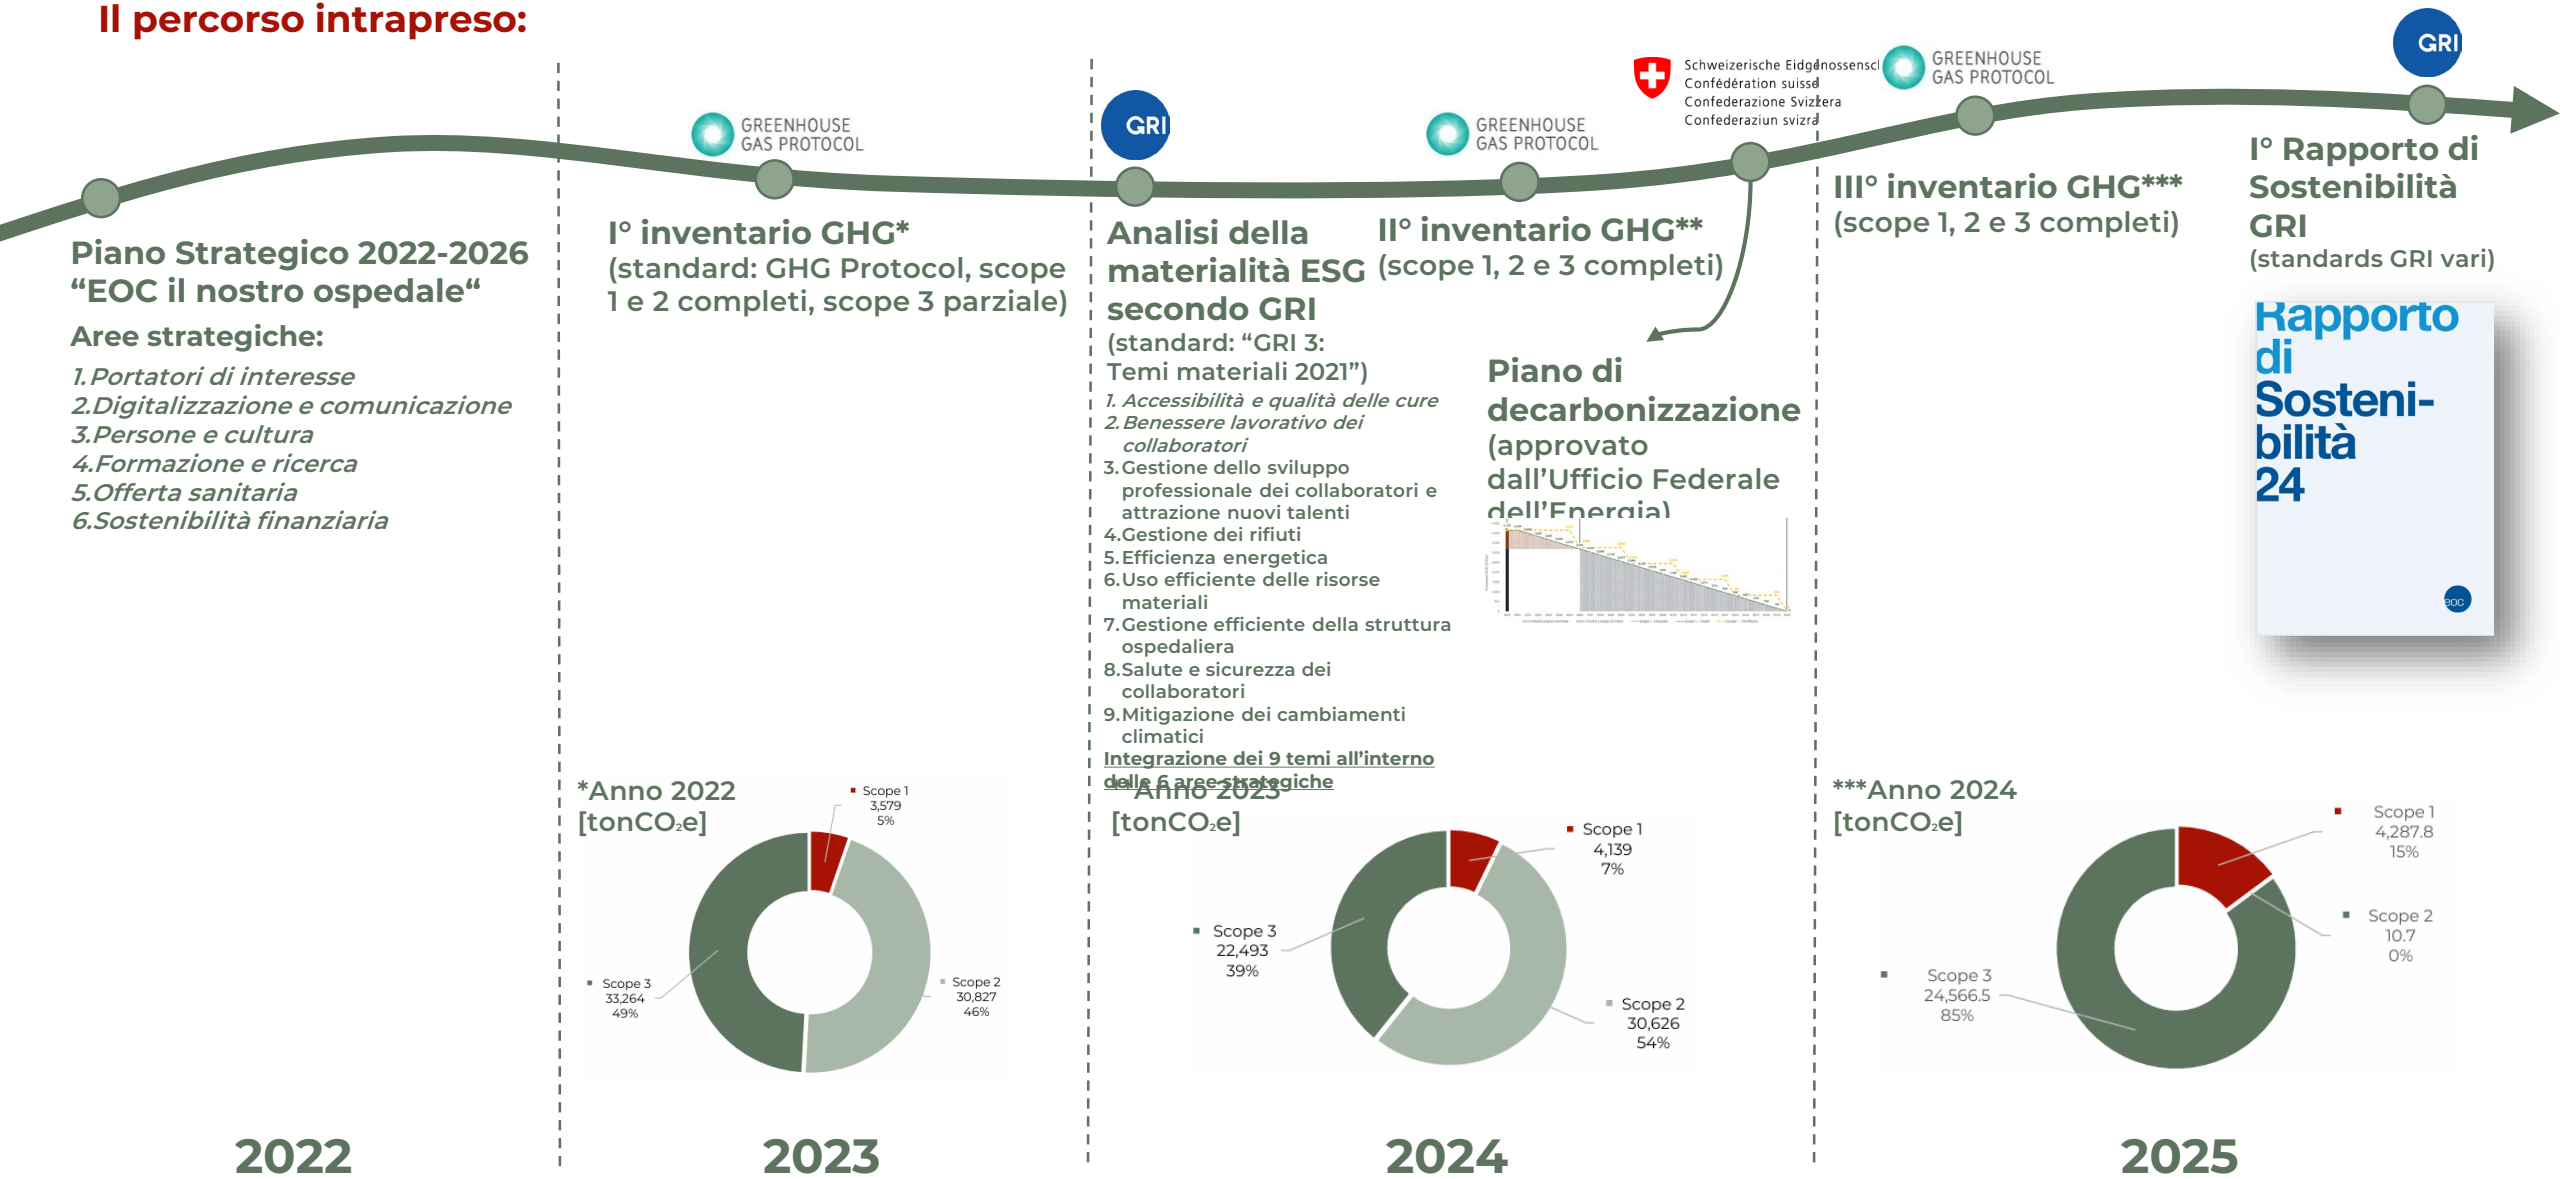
Il percorso intrapreso:

Piano Strategico 2022-2026 “EOC il nostro ospedale“

Aree strategiche:

1. Portatori di interesse
2. Digitalizzazione e comunicazione
3. Persone e cultura
4. Formazione e ricerca
5. Offerta sanitaria
6. Sostenibilità finanziaria

2022

GREENHOUSE GAS PROTOCOL

I° inventario GHG*
(standard: GHG Protocol, scope 1 e 2 completi, scope 3 parziale)

*Anno 2022
[tonCO₂e]

Scope 1
3,579
5%

Scope 2
30,827
46%

Scope 3
33,264
49%

2023

GRI

Analisi della materialità ESG secondo GRI
(standard: “GRI 3: Temi materiali 2021”)

1. Accessibilità e qualità delle cure
2. Benessere lavorativo dei collaboratori
3. Gestione dello sviluppo professionale dei collaboratori e attrazione nuovi talenti
4. Gestione dei rifiuti
5. Efficienza energetica
6. Uso efficiente delle risorse materiali
7. Gestione efficiente della struttura ospedaliera
8. Salute e sicurezza dei collaboratori
9. Mitigazione dei cambiamenti climatici

Integrazione dei 9 temi all’interno delle 6 aree strategiche

GREENHOUSE GAS PROTOCOL

II° inventario GHG**
(scope 1, 2 e 3 completi)

Schweizerische Eidgenossenschaft
Confédération suisse
Confederazione Svizzera
Confederaziun svizra

Piano di decarbonizzazione
(approvato dall’Ufficio Federale dell’Energia)

**Anno 2023
[tonCO₂e]

Scope 1
4,139
7%

Scope 2
30,626
54%

Scope 3
22,493
39%

2024

GREENHOUSE GAS PROTOCOL

III° inventario GHG***
(scope 1, 2 e 3 completi)

***Anno 2024
[tonCO₂e]

Scope 1
4,287.8
15%

Scope 2
10.7
0%

Scope 3
24,566.5
85%

GRI

I° Rapporto di Sostenibilità GRI
(standards GRI vari)

Rapporto di Sostenibilità 24

EOC

2025